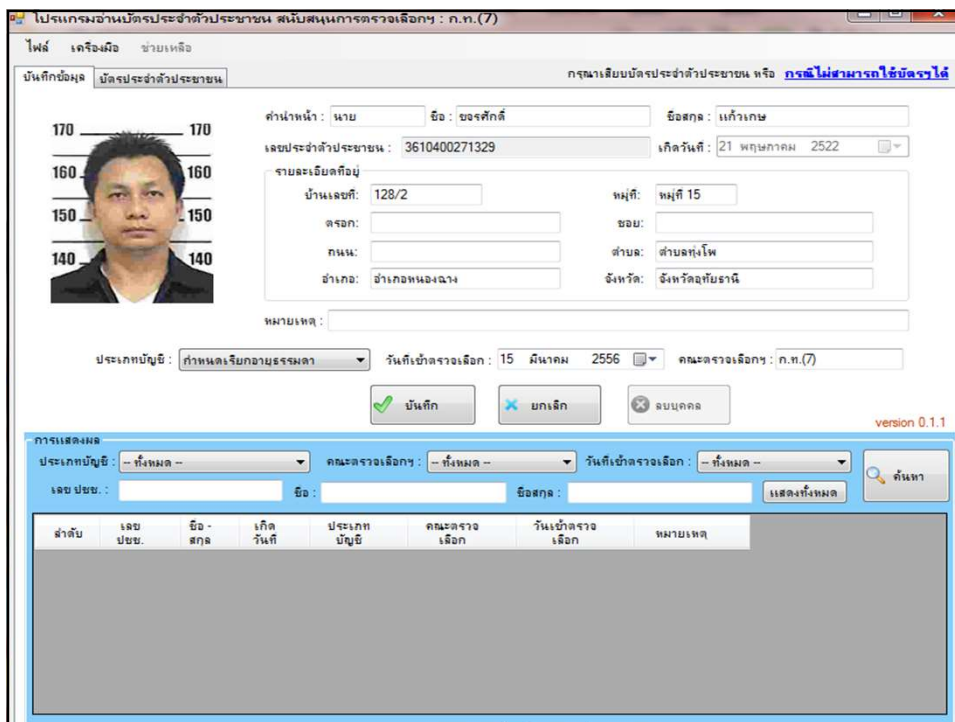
โปรแกรมอ่านบัตรประจำตัวประชาชน สนับสนุนการตรวจเลือกฯ : ก.ท.(7)

ไฟล์ เครื่องมือ ช่วยเหลือ

บันทึกข้อมูล บัตรประจำตัวประชาชน

กรุณาเสียบบัตรประจำตัวประชาชน หรือ กรณีไม่สามารถใช้บัตรฯได้

170 170
160 160
150 150
140 140

คำนำหน้า : นาย ชื่อ : ขจรศักดิ์ ชื่อสกุล : แก้วเกษ

เลขประจำตัวประชาชน : 3610400271329 เกิดวันที่ : 21 พฤษภาคม 2522

รายละเอียดที่อยู่

บ้านเลขที่: 128/2 หมู่ที่: หมู่ที่ 15

ตรอก: ซอย:

ถนน: ตำบล: ตำบลทุ่งโพ

อำเภอ: อำเภอหนองฉาง จังหวัด: จังหวัดอุทัยธานี

หมายเหตุ :

ประเภทบัญชี : กำหนดเรียกอายุธรรมดา วันที่เข้าตรวจเลือก : 15 มีนาคม 2556 คณะตรวจเลือกฯ : ก.ท.(7)

บันทึก ยกเลิก ลบบุคคล

version 0.1.1

การแสดงผล

ประเภทบัญชี : -- ทั้งหมด -- คณะตรวจเลือกฯ : -- ทั้งหมด -- วันที่เข้าตรวจเลือก : -- ทั้งหมด --

ค้นหา

เลข ปชช. : ชื่อ : ชื่อสกุล : แสดงทั้งหมด

| ลำดับ | เลข ปชช. | ชื่อ - สกุล | เกิด วันที่ | ประเภท บัญชี | คณะตรวจ เลือก | วันเข้าตรวจ เลือก | หมายเหตุ |
|---|---|---|---|---|---|---|---|